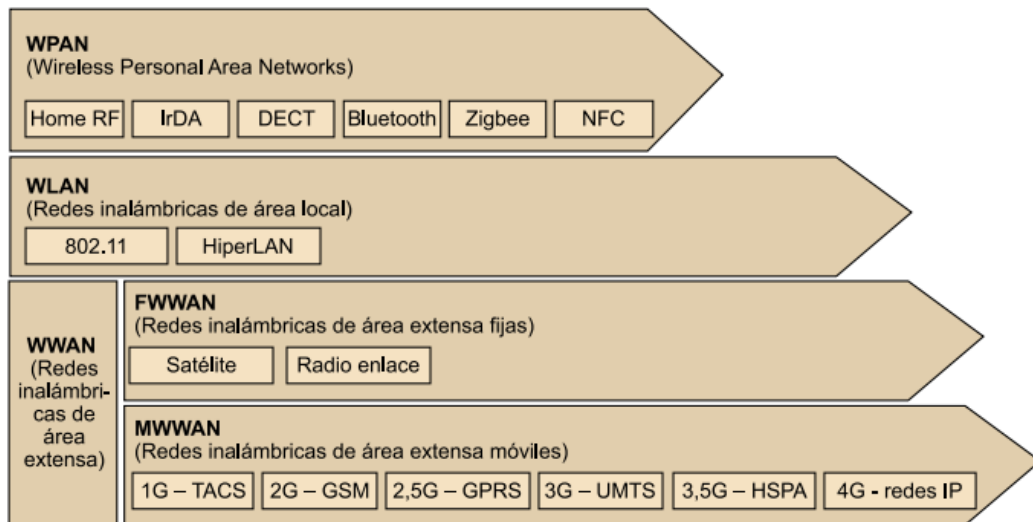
WPAN
(Wireless Personal Area Networks)

Home RF | IrDA | DECT | Bluetooth | Zigbee | NFC

WLAN
(Redes inalámbricas de área local)

802.11 | HiperLAN

WWAN
(Redes inalámbricas de área extensa)

FWWAN
(Redes inalámbricas de área extensa fijas)

Satélite | Radio enlace

MWWAN
(Redes inalámbricas de área extensa móviles)

1G – TACS | 2G – GSM | 2,5G – GPRS | 3G – UMTS | 3,5G – HSPA | 4G - redes IP